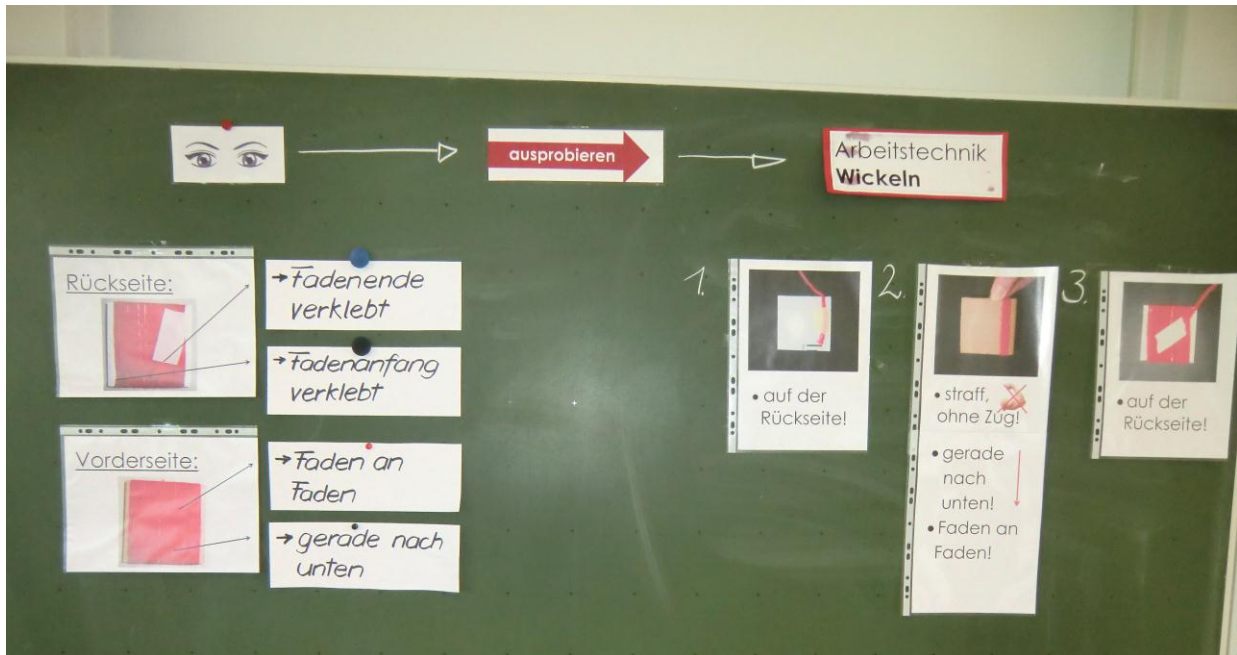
ausprobieren

Arbeitstechnik
Wickeln

Rückseite:

→ Fadenende verklebt

→ Fadenanfang verklebt

Vorderseite:

→ Faden an Faden

→ gerade nach unten

1.
• auf der Rückseite!

2.
• straff, ohne Zug!
• gerade nach unten!
• Faden an Faden!

3.
• auf der Rückseite!